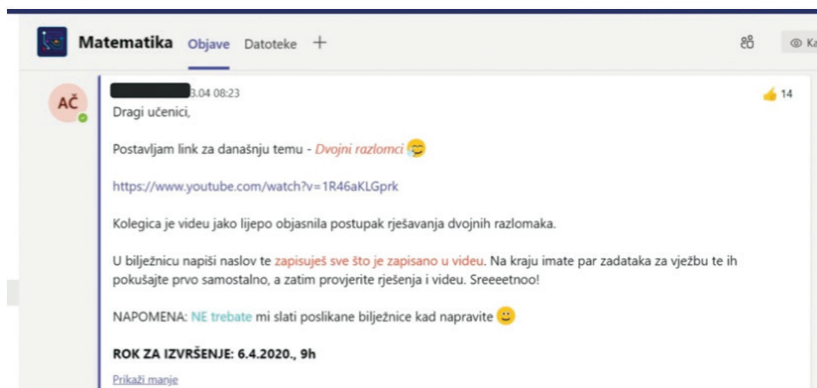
Matematika Objave Datoteke +

Ka

AČ

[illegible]3.04 08:23

14

Dragi učenici,

Postavljam link za današnju temu - Dvojni razlomci

https://www.youtube.com/watch?v=1R46aKLGprk

Kolegica je videu jako lijepo objasnila postupak rješavanja dvojnih razlomaka.

U bilježnicu napiši naslov te zapisuješ sve što je zapisano u videu. Na kraju imate par zadataka za vježbu te ih pokušajte prvo samostalno, a zatim provjerite rješenja i videu. Sreeeetnoo!

NAPOMENA: NE trebate mi slati poslikane bilježnice kad napravite

ROK ZA IZVRŠENJE: 6.4.2020., 9h

Prikaži manje